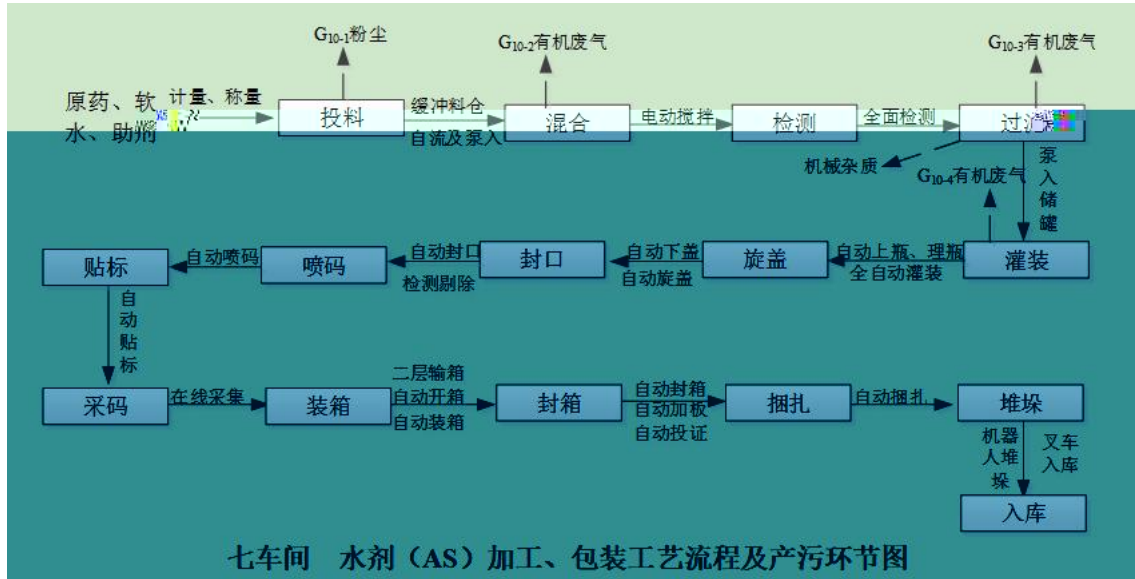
G$_{10-1}$粉尘

G$_{10-2}$有机废气

G$_{10-3}$有机废气

原药、软水、助剂

计量、称量

投料

缓冲料仓

自流及泵入

混合

电动搅拌

检测

全面检测

过滤

机械杂质

G$_{10-4}$有机废气

泵入储罐

灌装

自动上瓶、理瓶

全自动灌装

旋盖

自动下盖

自动旋盖

封口

自动封口

检测剔除

喷码

自动喷码

贴标

自动贴标

采码

在线采集

装箱

二层输箱

自动开箱

自动装箱

封箱

自动封箱

自动加板

自动投证

捆扎

自动捆扎

堆垛

机器人堆垛

叉车入库

入库

七车间 水剂（AS）加工、包装工艺流程及产污环节图